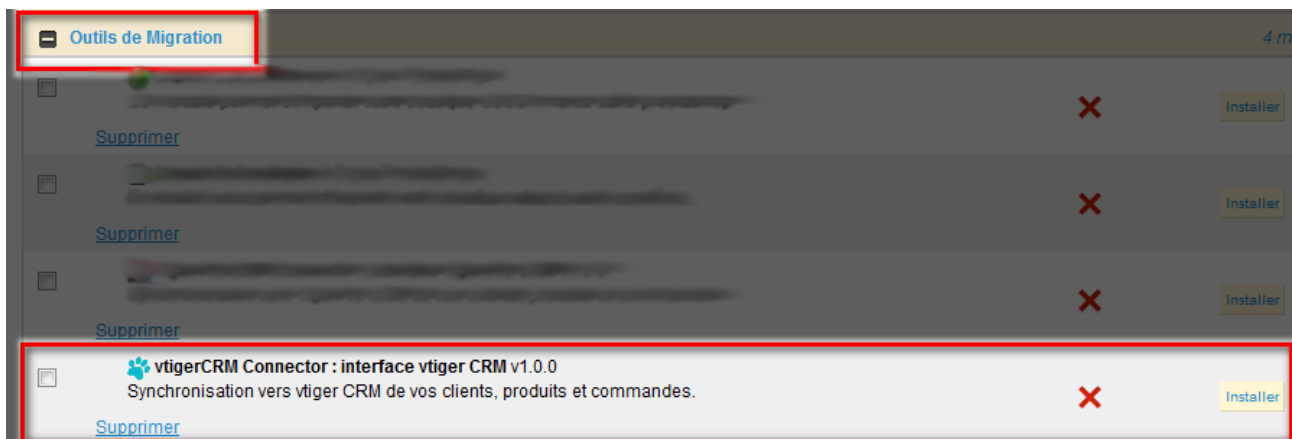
Outils de Migration

4 m

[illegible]

Supprimer

Installer

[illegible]

Supprimer

Installer

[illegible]

Supprimer

Installer

vtigerCRM Connector : interface vtiger CRM v1.0.0
Synchronisation vers vtiger CRM de vos clients, produits et commandes.

Supprimer

Installer